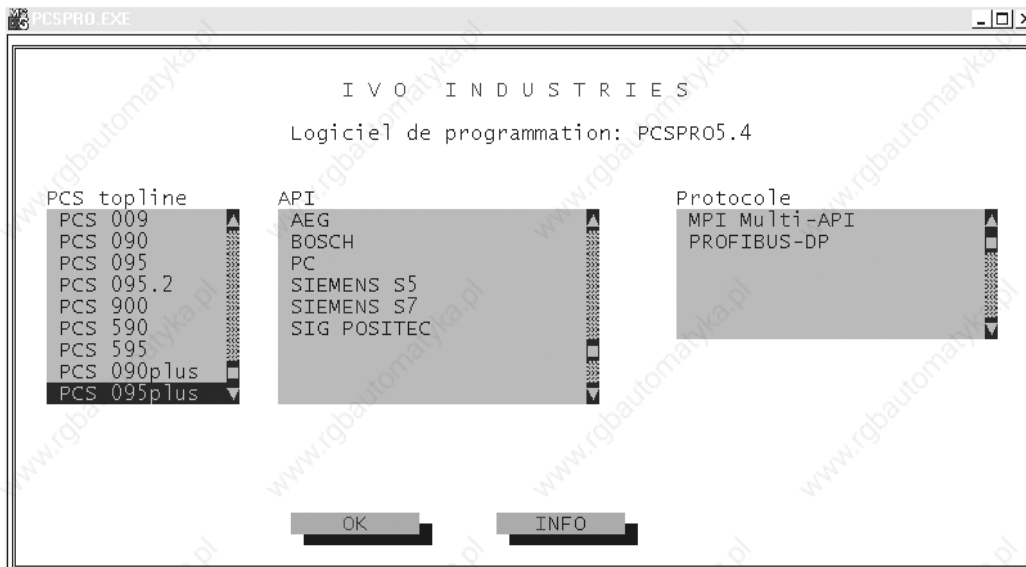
PCSPRO.EXE

I V O I N D U S T R I E S

Logiciel de programmation: PCSPRO5.4

PCS topline
PCS 009
PCS 090
PCS 095
PCS 095.2
PCS 900
PCS 590
PCS 595
PCS 090plus
PCS 095plus

API
AEG
BOSCH
PC
SIEMENS S5
SIEMENS S7
SIG POSITEC

Protocole
MPI Multi-API
PROFIBUS-DP

OK

INFO

www.rgbautomatyka.pl